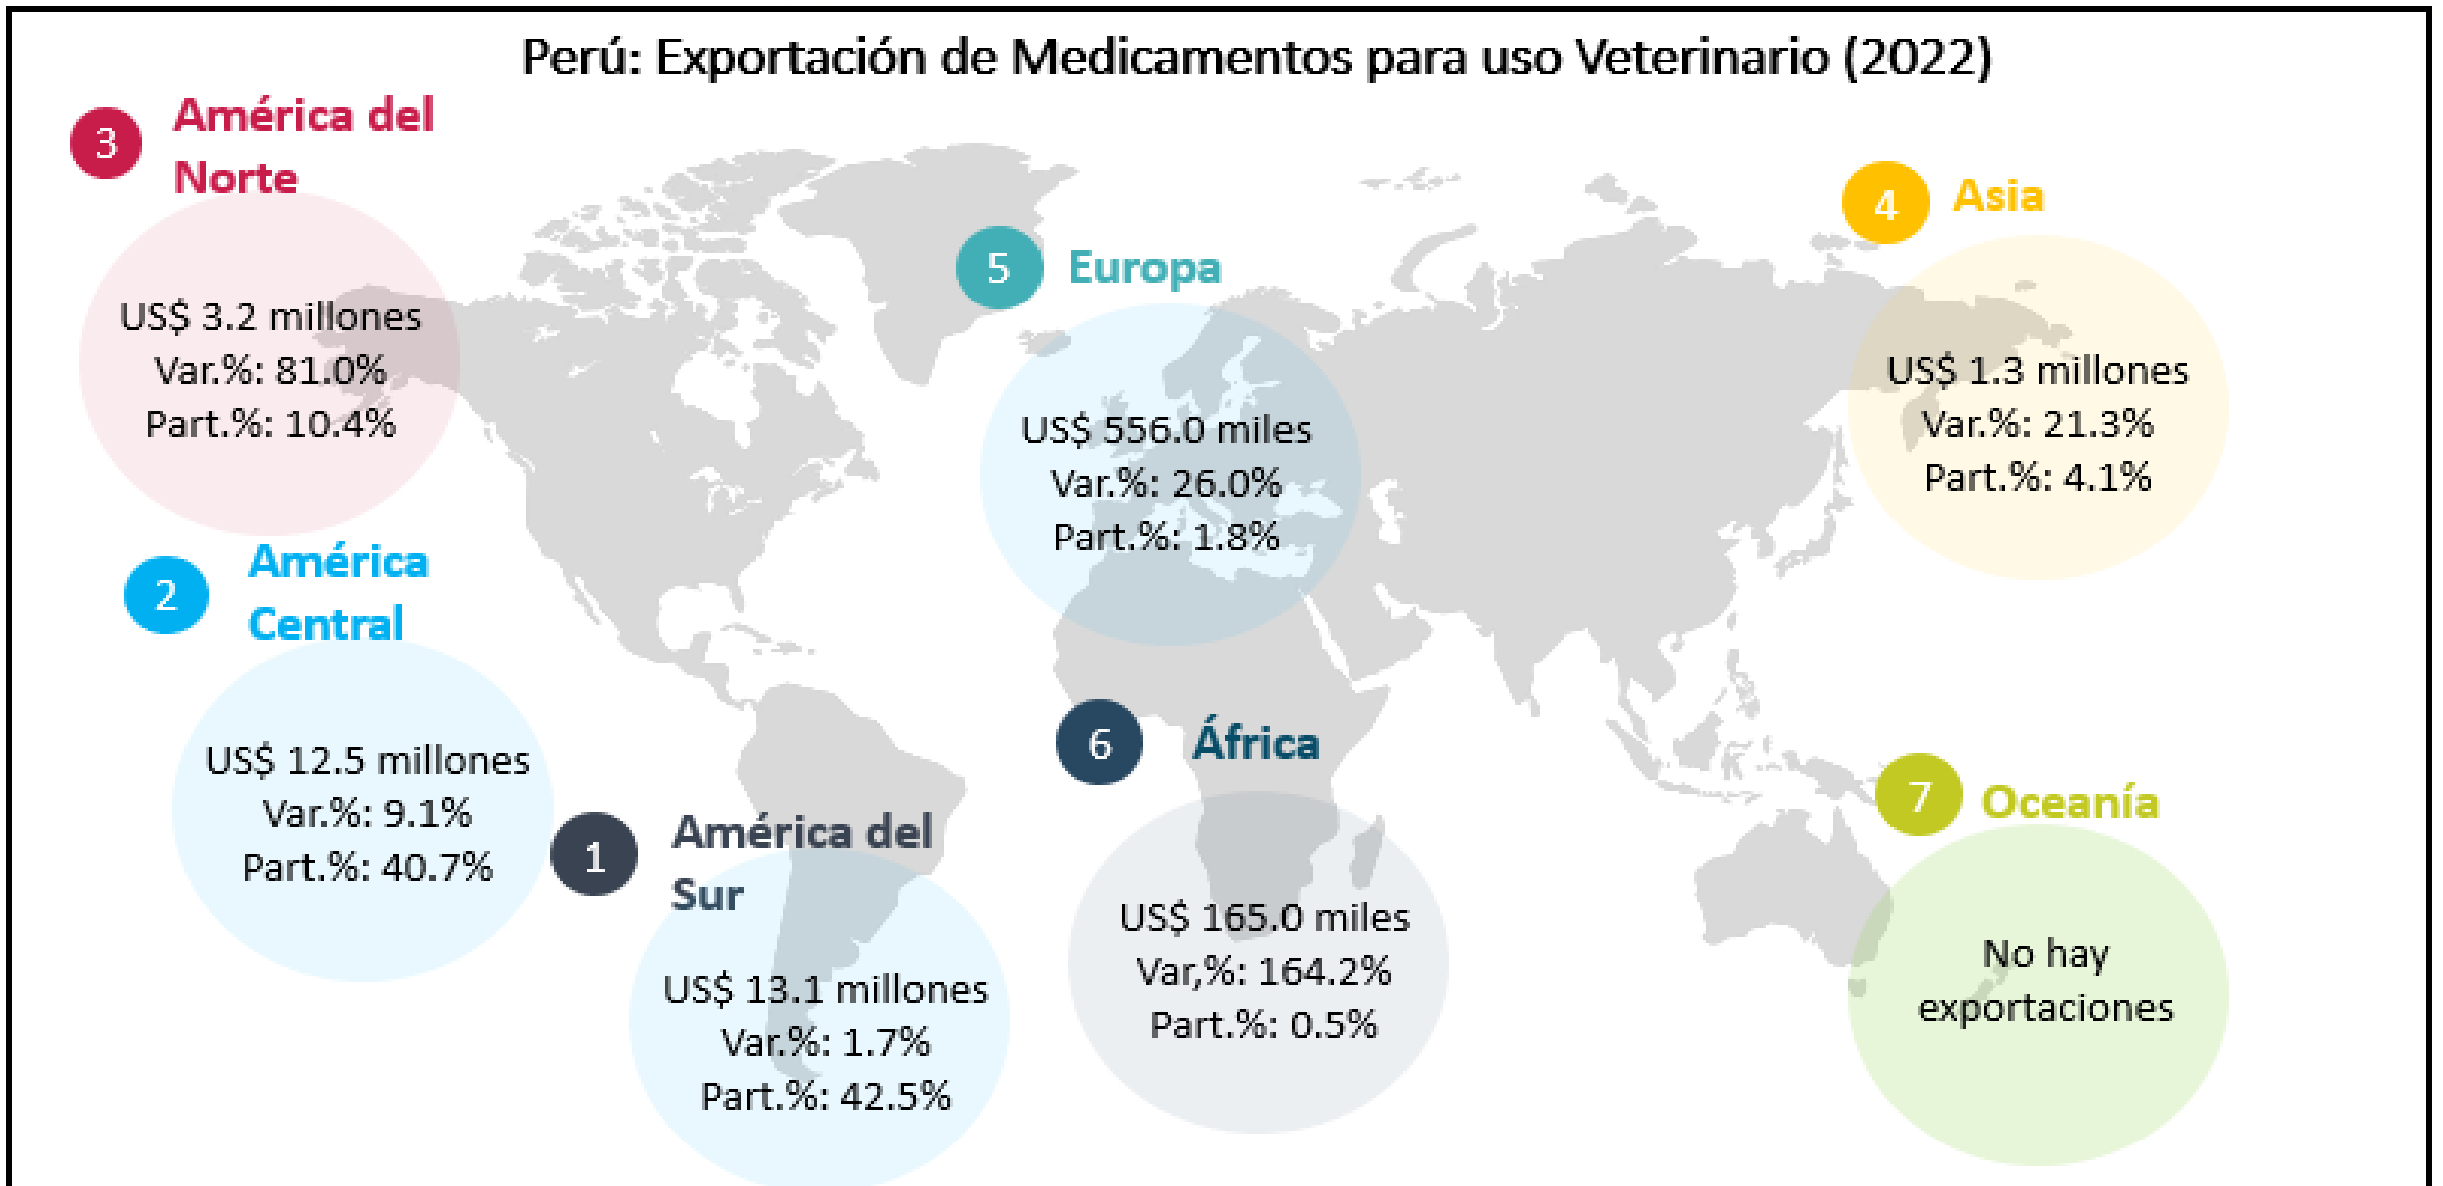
Perú: Exportación de Medicamentos para uso Veterinario (2022)

3 América del Norte

US$ 3.2 millones
Var.%: 81.0%
Part.%: 10.4%

5 Europa

US$ 556.0 miles
Var.%: 26.0%
Part.%: 1.8%

4 Asia

US$ 1.3 millones
Var.%: 21.3%
Part.%: 4.1%

2 América Central

US$ 12.5 millones
Var.%: 9.1%
Part.%: 40.7%

1 América del Sur

US$ 13.1 millones
Var.%: 1.7%
Part.%: 42.5%

6 África

US$ 165.0 miles
Var,%: 164.2%
Part.%: 0.5%

7 Oceanía

No hay exportaciones